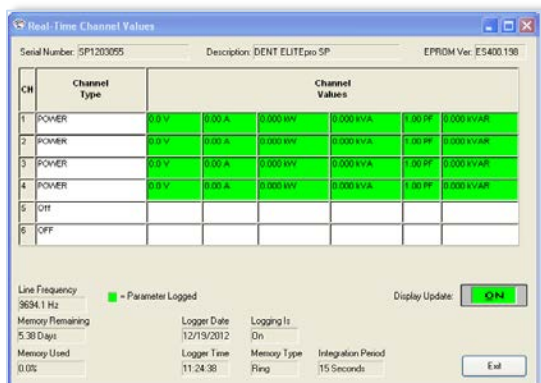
Real-Time Channel Values

Serial Number: SP1203055

Description: DENT ELITEpro SP

EPROM Ver: ES400.198

| CH | Channel Type | Channel Values | | | | | |
|---|---|---|---|---|---|---|---|
| 1 | POWER | 0.0 V | 0.00 A | 0.000 kW | 0.000 kVA | 1.00 PF | 0.000 kVAR |
| 2 | POWER | 0.0 V | 0.00 A | 0.000 kW | 0.000 kVA | 1.00 PF | 0.000 kVAR |
| 3 | POWER | 0.0 V | 0.00 A | 0.000 kW | 0.000 kVA | 1.00 PF | 0.000 kVAR |
| 4 | POWER | 0.0 V | 0.00 A | 0.000 kW | 0.000 kVA | 1.00 PF | 0.000 kVAR |
| 5 | Off | | | | | | |
| 6 | OFF | | | | | | |

Line Frequency
9694.1 Hz

= Parameter Logged

Display Update: ON

Memory Remaining
5.38 Days

Logger Date
12/19/2012

Logging Is
On

Memory Used
0.0%

Logger Time
11:24:38

Memory Type
Ring

Integration Period
15 Seconds

Exit